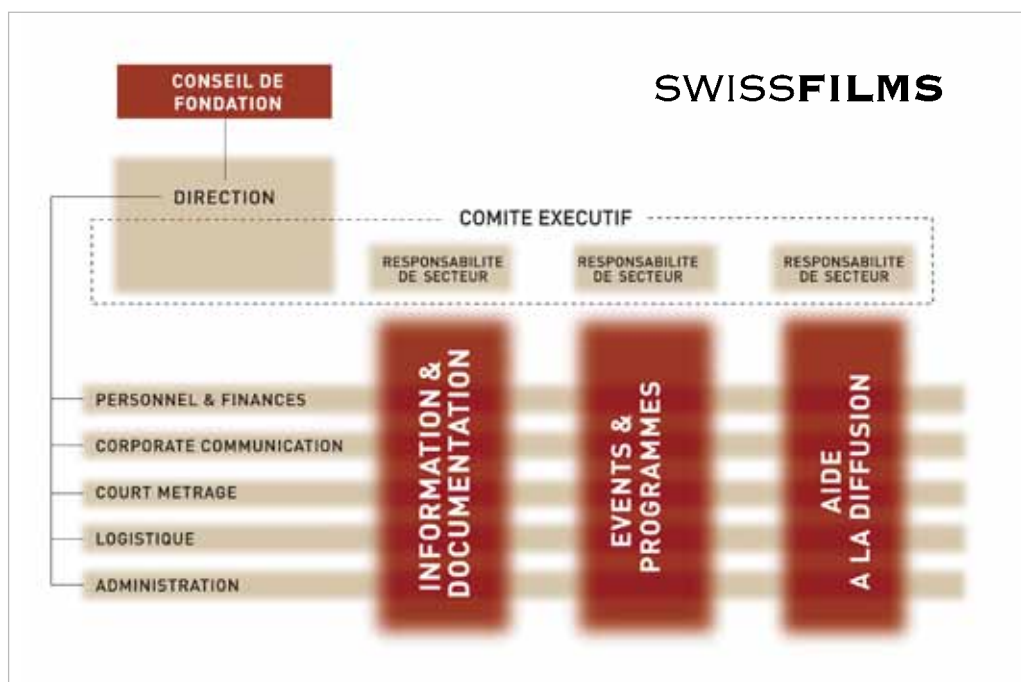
CONSEIL DE FONDATION

SWISSFILMS

DIRECTION

COMITE EXECUTIF

RESPONSABILITE DE SECTEUR

RESPONSABILITE DE SECTEUR

RESPONSABILITE DE SECTEUR

PERSONNEL & FINANCES

CORPORATE COMMUNICATION

COURT METRAGE

LOGISTIQUE

ADMINISTRATION

INFORMATION & DOCUMENTATION

EVENTS & PROGRAMMES

AIDE A LA DIFFUSION